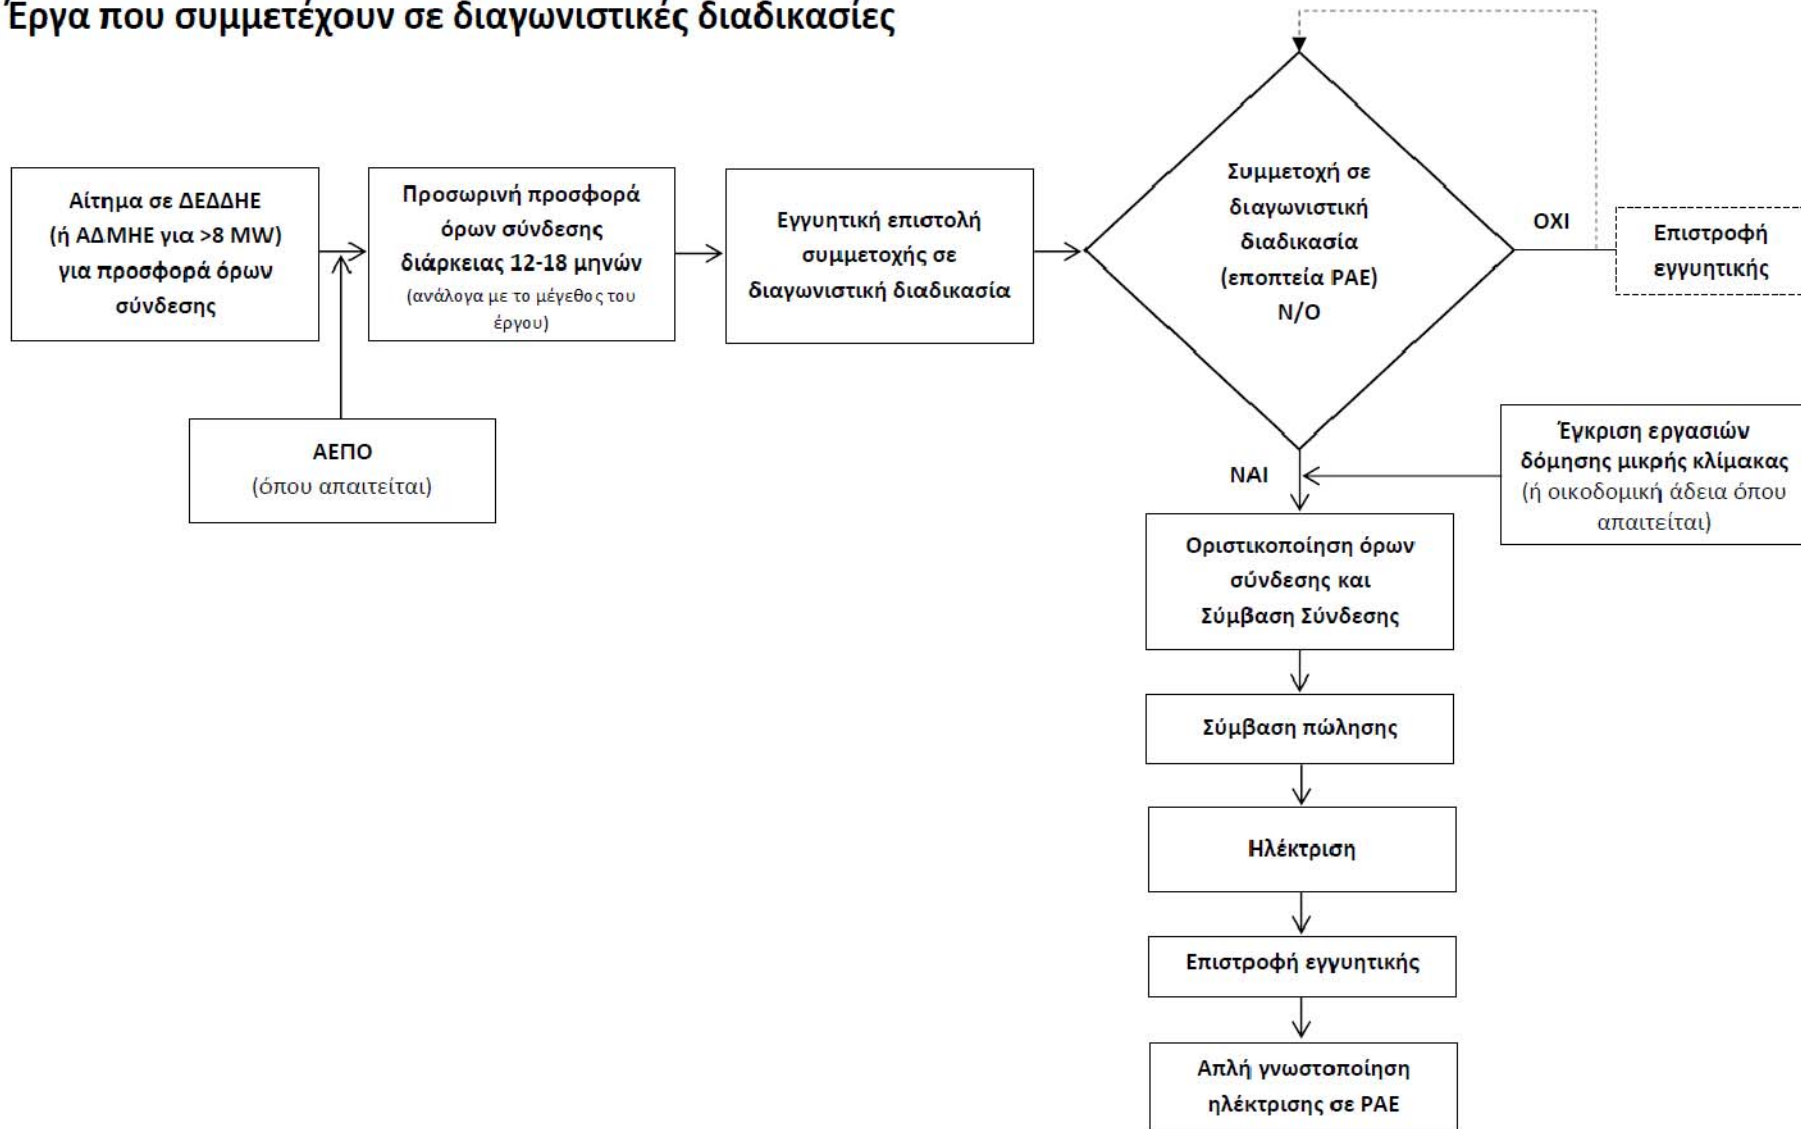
Έργα που συμμετέχουν σε διαγωνιστικές διαδικασίες

Αίτημα σε ΔΕΔΔΗΕ (ή ΑΔΜΗΕ για >8 MW) για προσφορά όρων σύνδεσης

Προσωρινή προσφορά όρων σύνδεσης διάρκειας 12-18 μηνών (ανάλογα με το μέγεθος του έργου)

Εγγυητική επιστολή συμμετοχής σε διαγωνιστική διαδικασία

Συμμετοχή σε διαγωνιστική διαδικασία (εποπτεία ΡΑΕ) Ν/Ο

ΟΧΙ

Επιστροφή εγγυητικής

ΑΕΠΟ (όπου απαιτείται)

Έγκριση εργασιών δόμησης μικρής κλίμακας (ή οικοδομική άδεια όπου απαιτείται)

ΝΑΙ

Οριστικοποίηση όρων σύνδεσης και Σύμβαση Σύνδεσης

Σύμβαση πώλησης

Ηλέκτριση

Επιστροφή εγγυητικής

Απλή γνωστοποίηση ηλέκτρισης σε ΡΑΕ